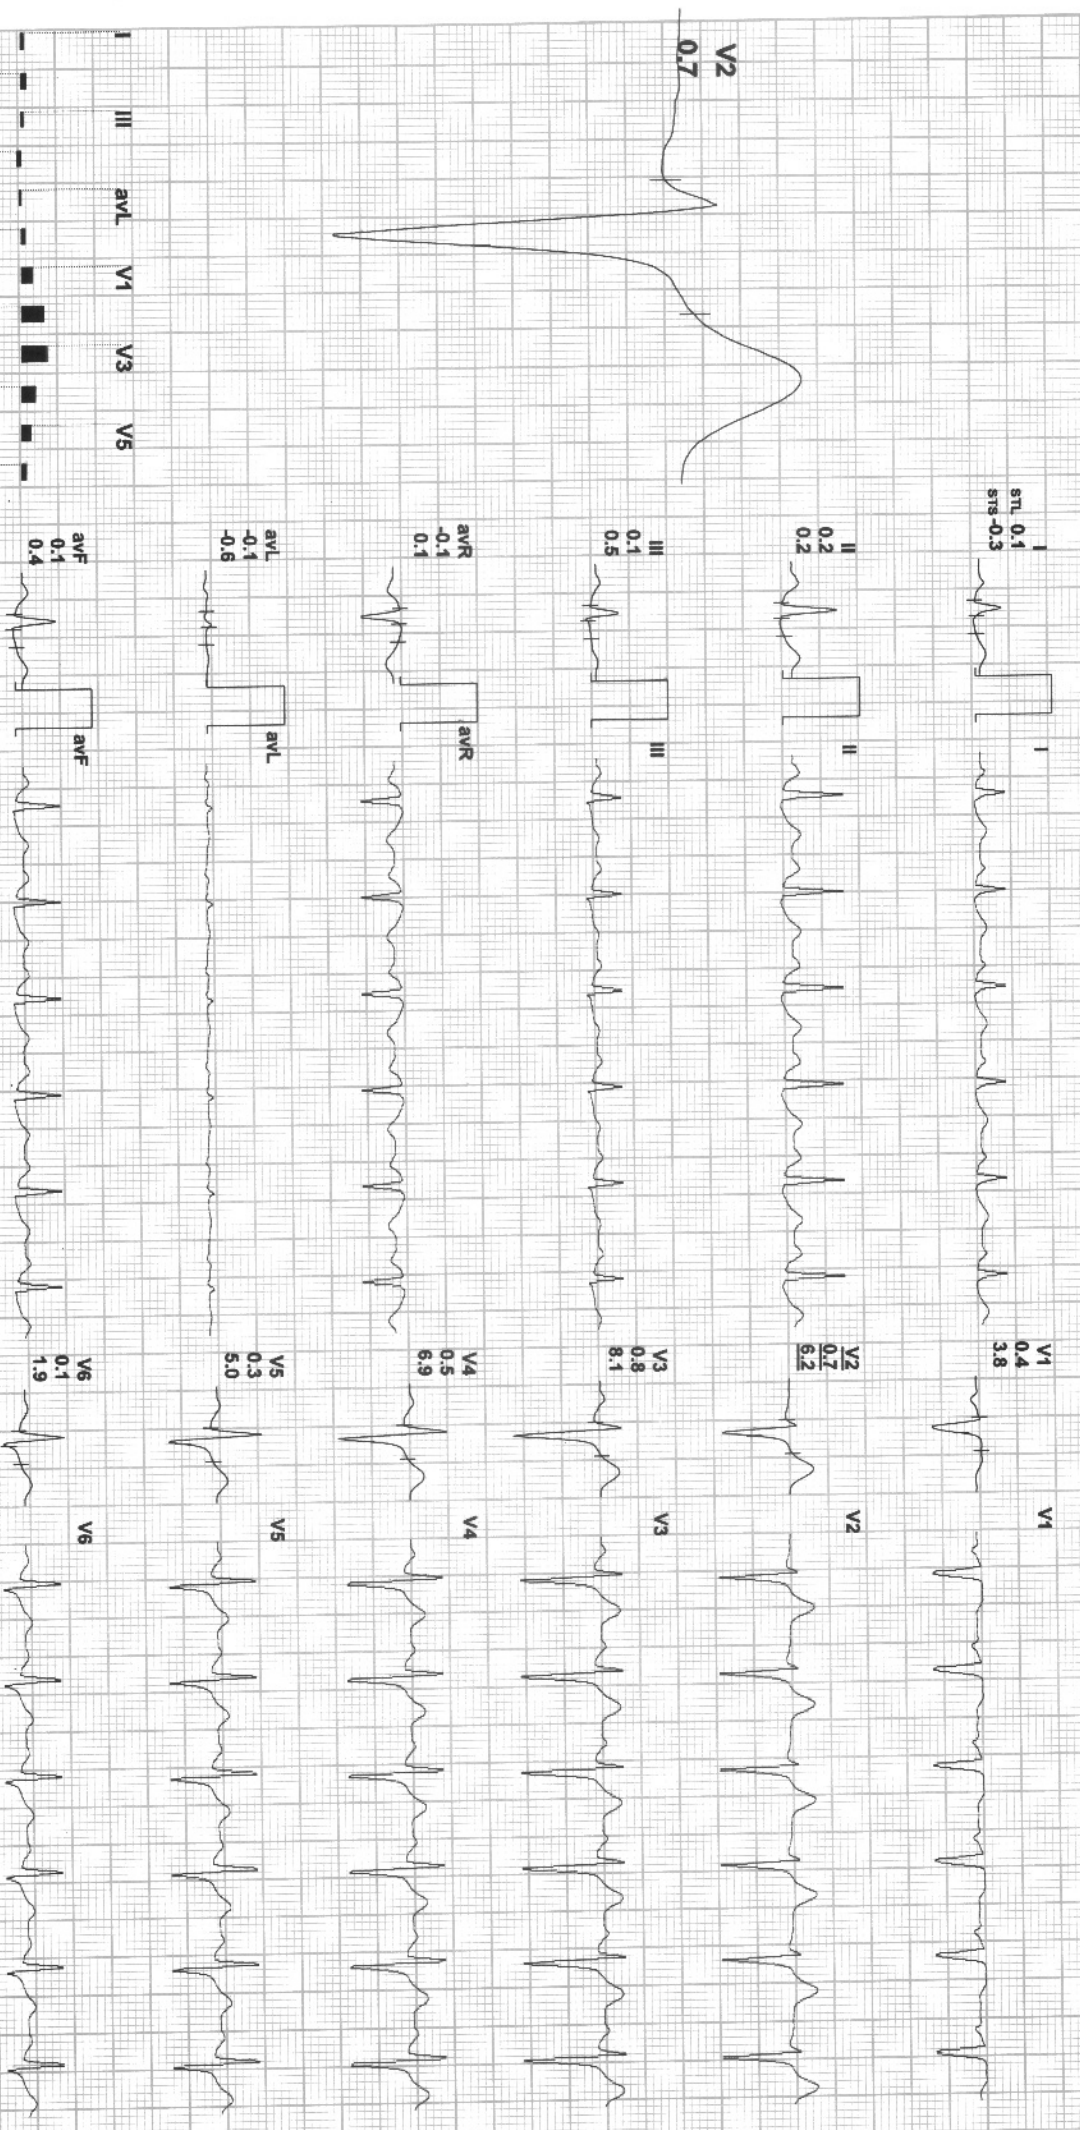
V2
0.7

I
II
III
avL
V1
V3
V5

I
STL 0.1
STS -0.3
I

II
0.2
0.2
II

III
0.1
0.5
III

avR
-0.1
0.1
avR

avL
-0.1
-0.6
avL

avF
0.1
0.4
avF

V1
0.4
3.8
V1

V2
0.7
6.2
V2

V3
0.8
8.1
V3

V4
0.5
6.9
V4

V5
0.3
5.0
V5

V6
0.1
1.9
V6